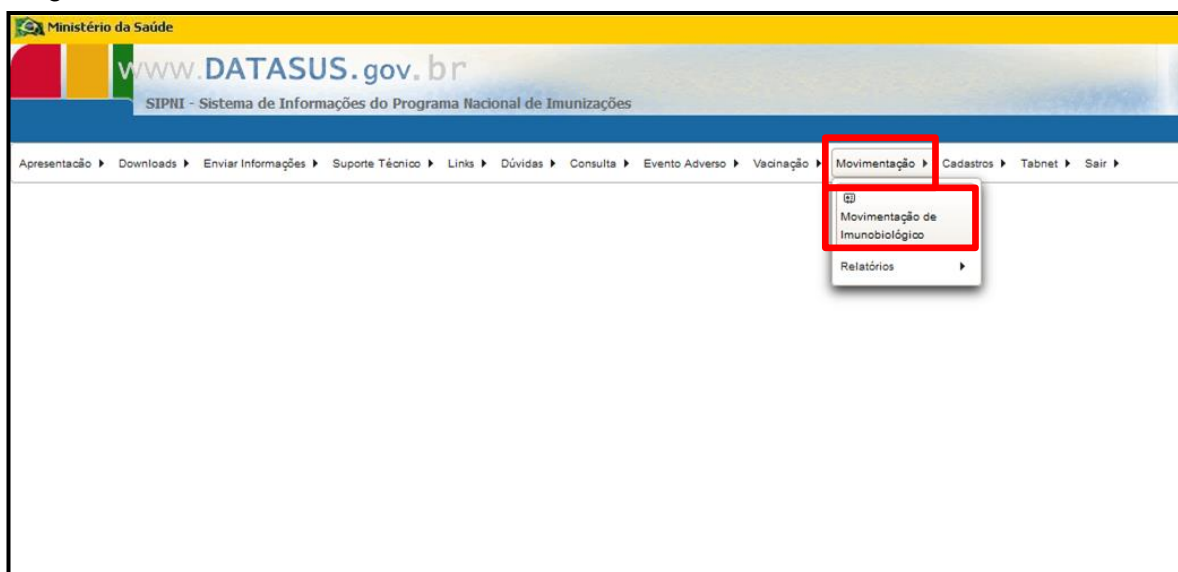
Ministério da Saúde

www.DATASUS.gov.br

SIPNI - Sistema de Informações do Programa Nacional de Imunizações

Apresentação ▸ Downloads ▸ Enviar Informações ▸ Suporte Técnico ▸ Links ▸ Dúvidas ▸ Consulta ▸ Evento Adverso ▸ Vacinação ▸ Movimentação ▸ Cadastros ▸ Tabnet ▸ Sair ▸

Movimentação de Imunobiológico

Relatórios ▸